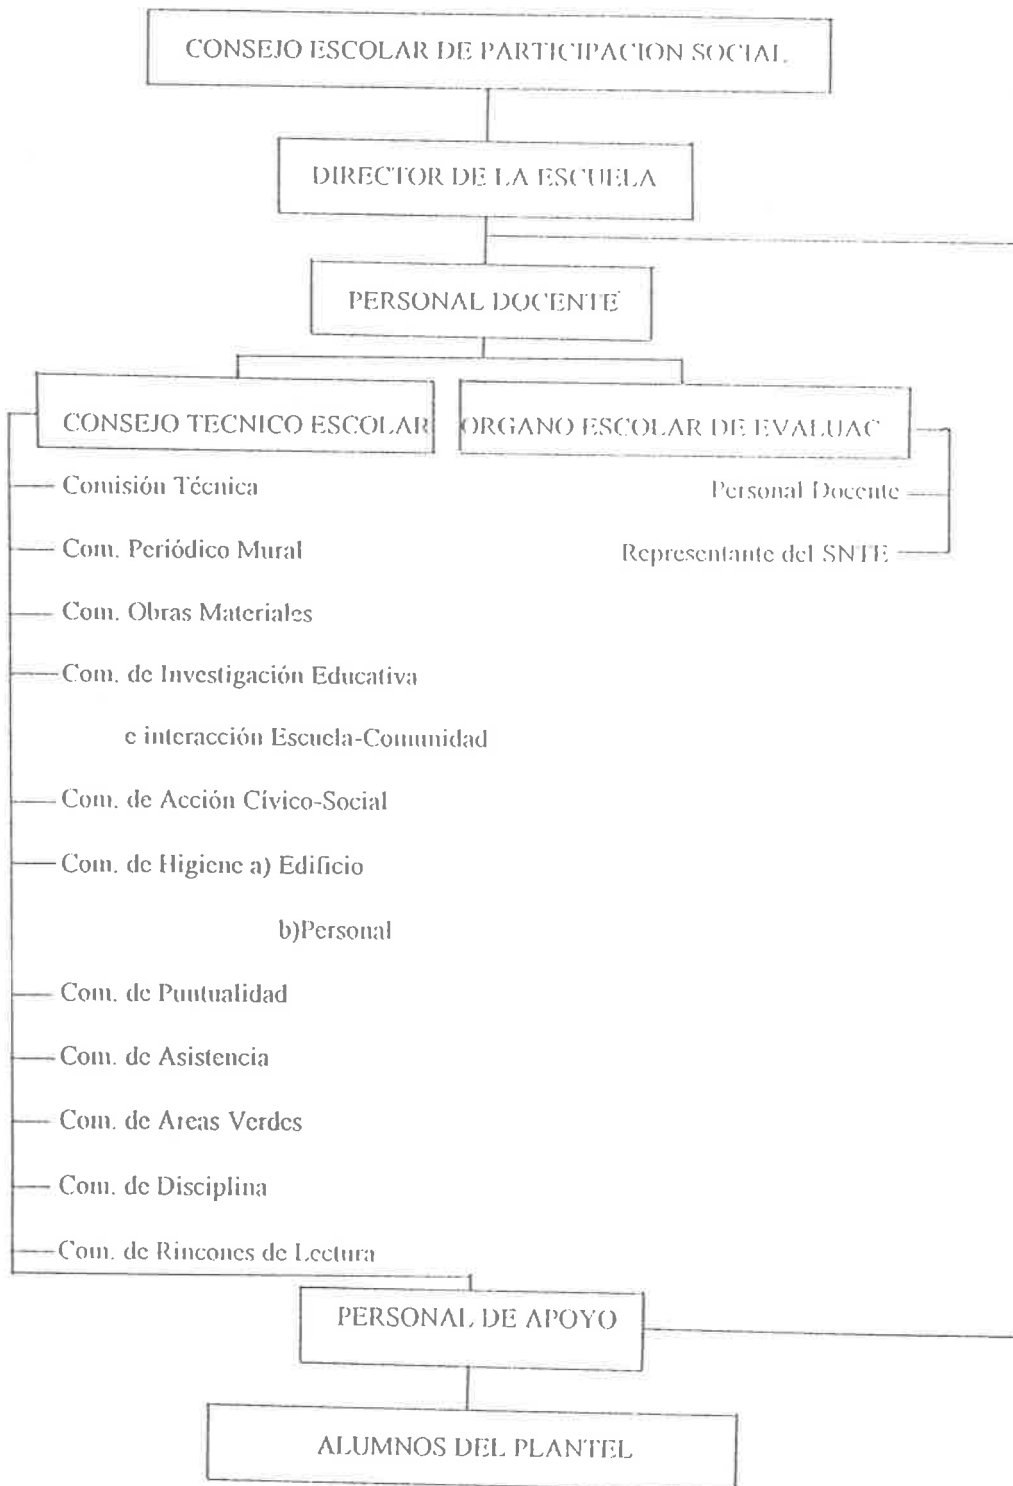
CONSEJO ESCOLAR DE PARTICIPACION SOCIAL

DIRECTOR DE LA ESCUELA

PERSONAL DOCENTE

CONSEJO TECNICO ESCOLAR

ORGANO ESCOLAR DE EVALUAC

Personal Docente

Representante del SNTE

Comisión Técnica

Com. Periódico Mural

Com. Obras Materiales

Com. de Investigación Educativa e interacción Escuela-Comunidad

Com. de Acción Cívico-Social

Com. de Higiene a) Edificio b)Personal

Com. de Puntualidad

Com. de Asistencia

Com. de Areas Verdes

Com. de Disciplina

Com. de Rincones de Lectura

PERSONAL DE APOYO

ALUMNOS DEL PLANTEL